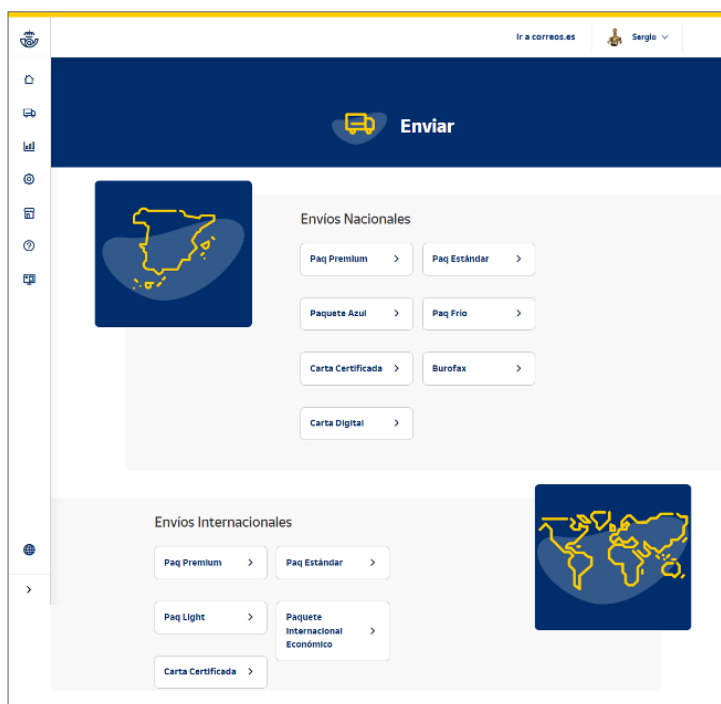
Ir a correos.es

Sergio

Enviar

Envíos Nacionales

Paq Premium

Paq Estándar

Paquete Azul

Paq Frío

Carta Certificada

Burofax

Carta Digital

Envíos Internacionales

Paq Premium

Paq Estándar

Paq Light

Paquete Internacional Económico

Carta Certificada